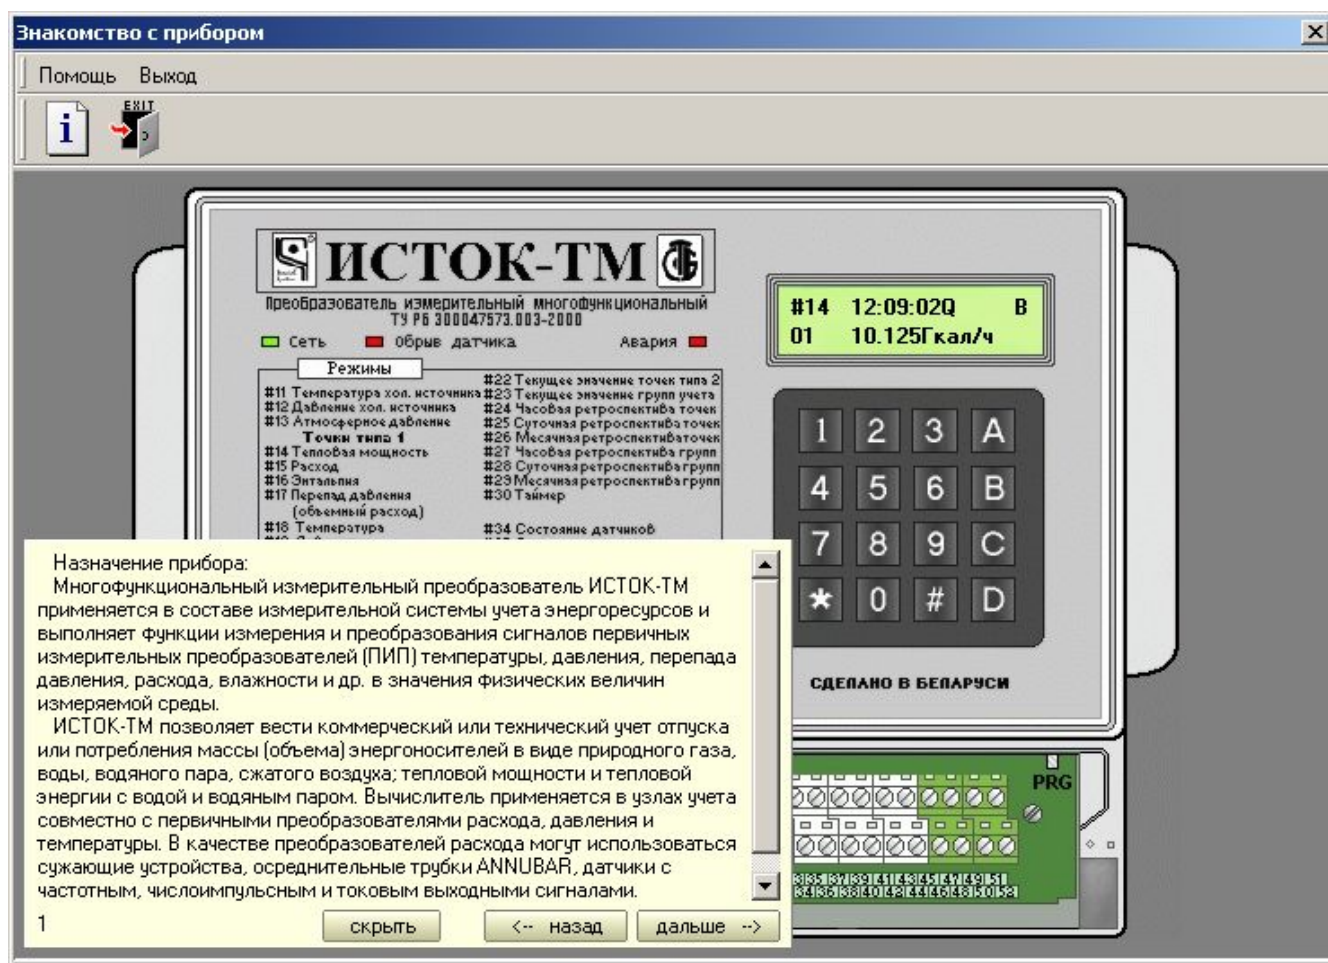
Знакомство с прибором
×
Помощь Выход
i
EXIT

ИСТОК-ТМ
Преобразователь измерительный многофункциональный
ТУ РБ 300047573.003-2000
Сеть
обрыв датчика
Авария
Режимы
#11 Температура хол. источника
#12 Давление хол. источника
#13 Атмосферное давление
Точки типа 1
#14 Тепловая мощность
#15 Расход
#16 Энтальпия
#17 Перепад давления (объемный расход)
#18 Температура
#22 Текущее значение точек типа 2
#23 Текущее значение групп учета
#24 Часовая ретроспектива точек
#25 Суточная ретроспектива точек
#26 Месячная ретроспектива точек
#27 Часовая ретроспектива групп
#28 Суточная ретроспектива групп
#29 Месячная ретроспектива групп
#30 Таймер
#34 Состояние датчиков

#14 12:09:02Q B
01 10.125Гкал/ч

1 2 3 A
4 5 6 B
7 8 9 C
* 0 # D

СДЕЛАНО В БЕЛАРУСИ

PRG

Назначение прибора:
Многофункциональный измерительный преобразователь ИСТОК-ТМ применяется в составе измерительной системы учета энергоресурсов и выполняет функции измерения и преобразования сигналов первичных измерительных преобразователей (ПИП) температуры, давления, перепада давления, расхода, влажности и др. в значения физических величин измеряемой среды.
ИСТОК-ТМ позволяет вести коммерческий или технический учет отпуска или потребления массы (объема) энергоносителей в виде природного газа, воды, водяного пара, сжатого воздуха; тепловой мощности и тепловой энергии с водой и водяным паром. Вычислитель применяется в узлах учета совместно с первичными преобразователями расхода, давления и температуры. В качестве преобразователей расхода могут использоваться сужающие устройства, осреднительные трубки ANNUBAR, датчики с частотным, числоимпульсным и токовым выходными сигналами.
1
скрыть
<-- назад
дальше -->